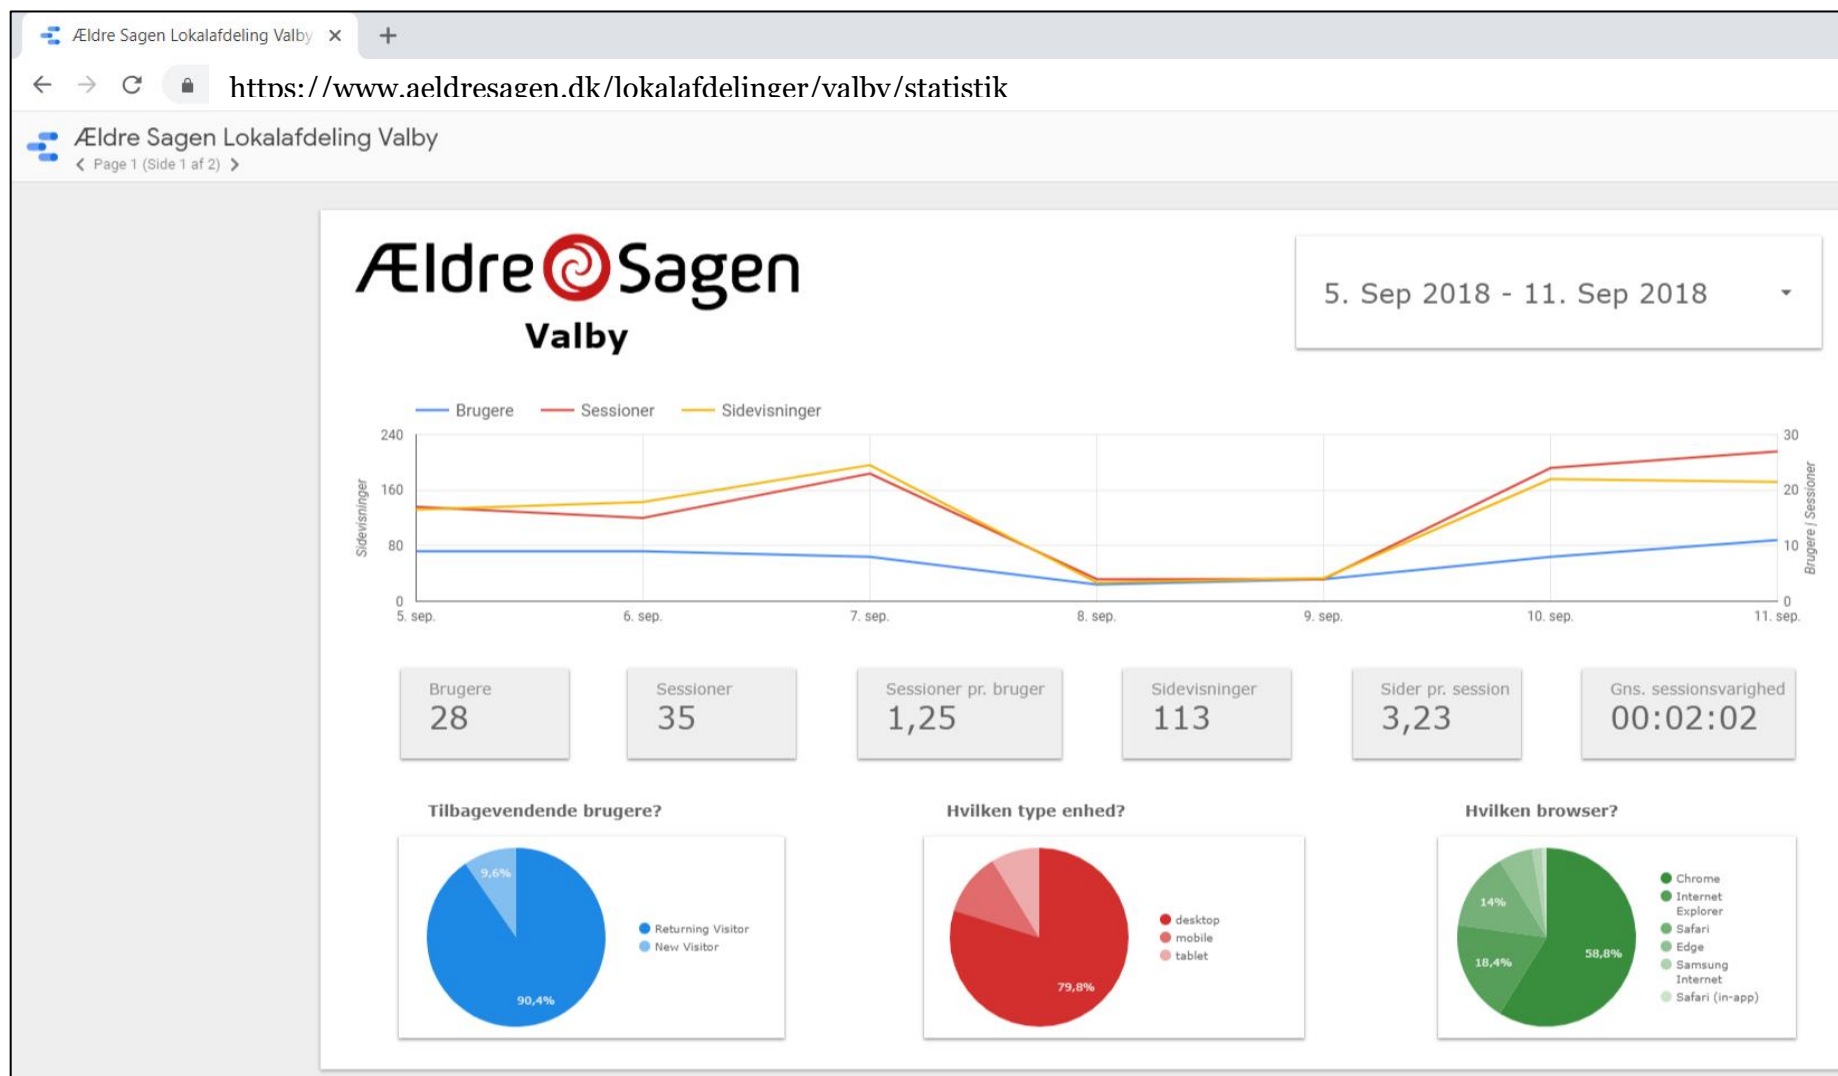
Ældre Sagen Lokalafdeling Valby ×  +

https://www.aeldresagen.dk/lokalafdelinger/valby/statistik

Ældre Sagen Lokalafdeling Valby
Page 1 (Side 1 af 2)

Ældre Sagen
Valby

5. Sep 2018 - 11. Sep 2018

Brugere Sessioner Sidevisninger

Sidevisninger
240
160
80
0

Brugere / Sessioner
30
20
10
0

5. sep. 6. sep. 7. sep. 8. sep. 9. sep. 10. sep. 11. sep.

| Brugere | Sessioner | Sessioner pr. bruger | Sidevisninger | Sider pr. session | Gns. sessionsvarighed |
|---|---|---|---|---|---|
| 28 | 35 | 1,25 | 113 | 3,23 | 00:02:02 |

Tilbagevendende brugere?
9,6%
90,4%
Returning Visitor
New Visitor

Hvilken type enhed?
79,8%
desktop
mobile
tablet

Hvilken browser?
14%
18,4%
58,8%
Chrome
Internet Explorer
Safari
Edge
Samsung Internet
Safari (in-app)